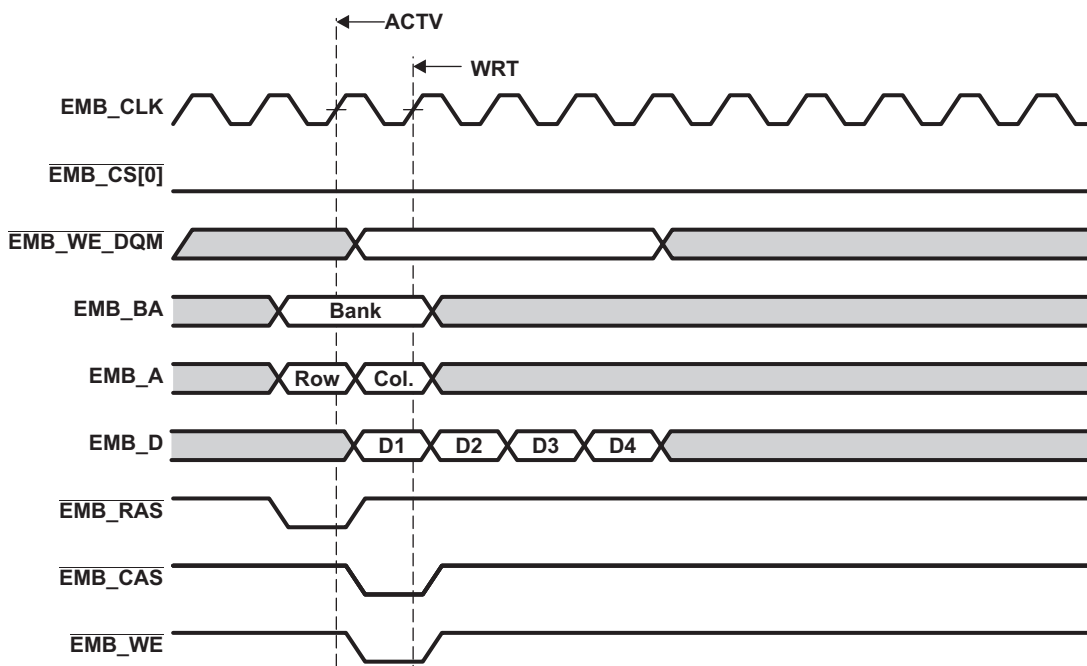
ACTV

WRT

EMB_CLK

$\overline{\text{EMB\_CS[0]}}$

$\overline{\text{EMB\_WE\_DQM}}$

EMB_BA

Bank

EMB_A

Row

Col.

EMB_D

D1

D2

D3

D4

$\overline{\text{EMB\_RAS}}$

$\overline{\text{EMB\_CAS}}$

$\overline{\text{EMB\_WE}}$